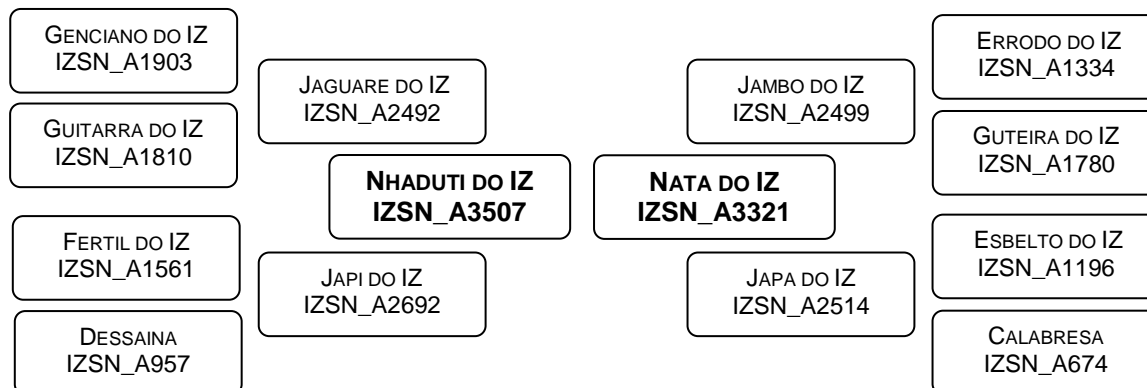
GENCIANO DO IZ
IZSN_A1903

GUITARRA DO IZ
IZSN_A1810

FERTIL DO IZ
IZSN_A1561

DESSAINA
IZSN_A957

JAGUARE DO IZ
IZSN_A2492

NHADUTI DO IZ
IZSN_A3507

JAPI DO IZ
IZSN_A2692

JAMBO DO IZ
IZSN_A2499

NATA DO IZ
IZSN_A3321

JAPA DO IZ
IZSN_A2514

ERRODO DO IZ
IZSN_A1334

GUTEIRA DO IZ
IZSN_A1780

ESBELTO DO IZ
IZSN_A1196

CALABRESA
IZSN_A674